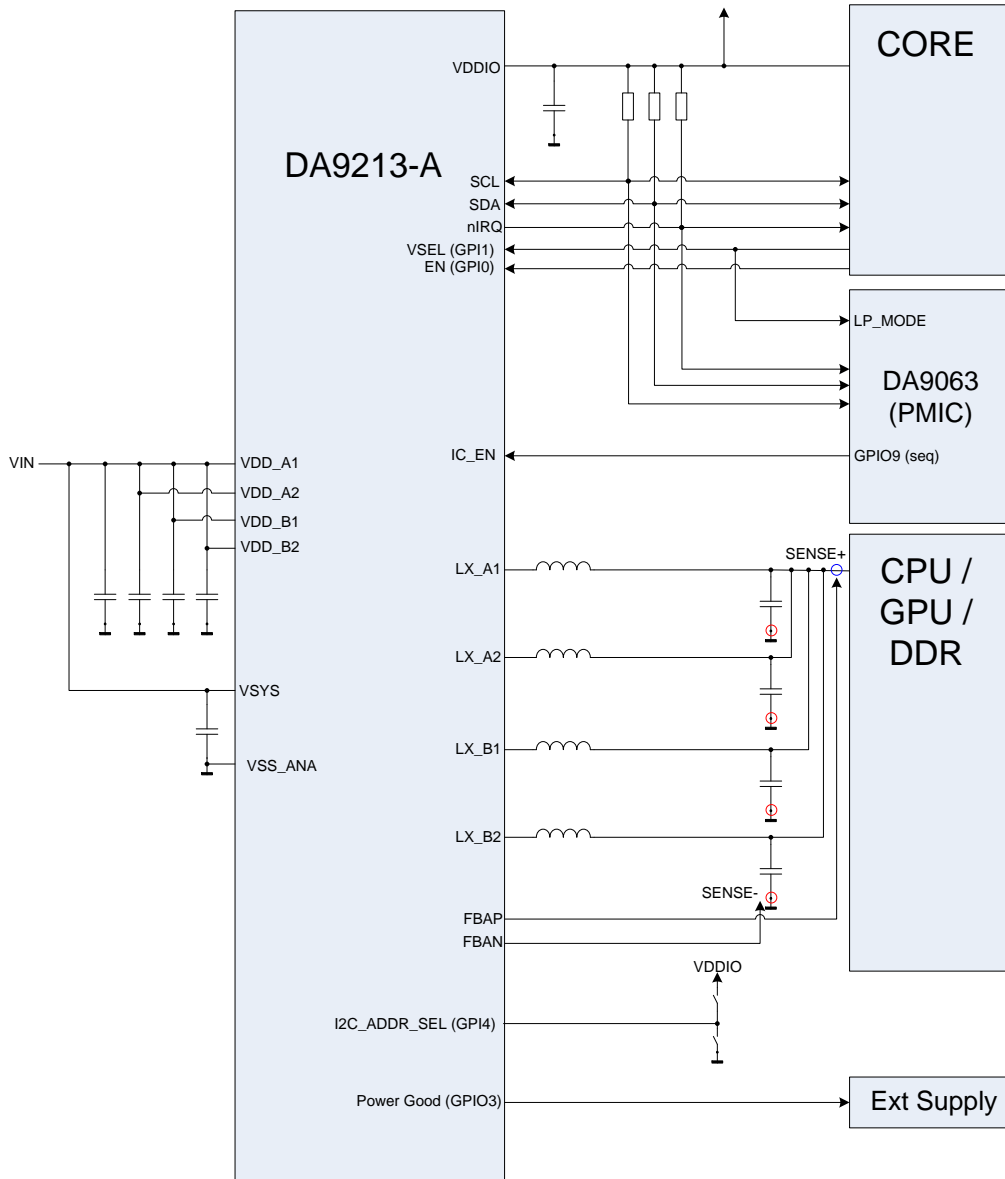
DA9213-A

VDDIO
SCL
SDA
nIRQ
VSEL (GPI1)
EN (GPI0)

CORE

LP_MODE

DA9063
(PMIC)

IC_EN

GPIO9 (seq)

VIN
VDD_A1
VDD_A2
VDD_B1
VDD_B2

VSYS
VSS_ANA

LX_A1
LX_A2
LX_B1
LX_B2

SENSE+

CPU /
GPU /
DDR

SENSE-
FBAP
FBAN

VDDIO

I2C_ADDR_SEL (GPI4)

Power Good (GPIO3)

Ext Supply